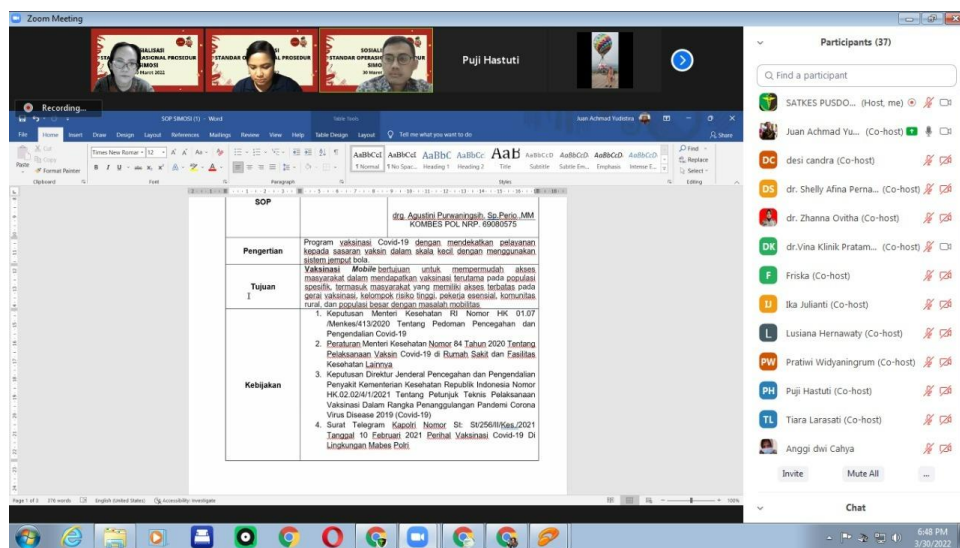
Zoom Meeting

SOSIALISASI STANDAR OPERASIONAL PROSEDUR SIMOSI Maret 2022

STANDAR OPERASIONAL PROSEDUR

SOSIALISASI STANDAR OPERASIONAL PROSEDUR SIMOSI 30 Maret

Puji Hastuti

Recording...

SOP SIMOSI (1) - Word

Table Tools

Juan Achmad Yudistira

File Home Insert Draw Design Layout References Mailings Review View Help Table Design Layout Tell me what you want to do Share

Cut Copy Format Painter Paste Clipboard

Times New Roman 12 Font

Paragraph

AaBbCcI Normal AaBbCcI No Spac... AaBbC Heading 1 AaBbCc Heading 2 AaB Title AaBbCcD Subtitle AaBbCcD Subtle Em... AaBbCcD Emphasis AaBbCcD Intense E... Styles

Find Replace Select Editing

| SOP | | drg. Agustini Purwaningsih, Sp.Perio, MM KOMBES POL NRP. 69080575 |
|---|---|
| Pengertian | Program vaksinasi Covid-19 dengan mendekatkan pelayanan kepada sasaran vaksin dalam skala kecil dengan menggunakan sistem jemput bola. |
| Tujuan | Vaksinasi Mobile bertujuan untuk mempermudah akses masyarakat dalam mendapatkan vaksinasi terutama pada populasi spesifik, termasuk masyarakat yang memiliki akses terbatas pada gerai vaksinasi, kelompok risiko tinggi, pekerja esensial, komunitas rural, dan populasi besar dengan masalah mobilitas |
| Kebijakan | 1. Keputusan Menteri Kesehatan RI Nomor HK 01.07 /Menkes/413/2020 Tentang Pedoman Pencegahan dan Pengendalian Covid-19<br>2. Peraturan Menteri Kesehatan Nomor 84 Tahun 2020 Tentang Pelaksanaan Vaksin Covid-19 di Rumah Sakit dan Fasilitas Kesehatan Lainnya<br>3. Keputusan Direktur Jenderal Pencegahan dan Pengendalian Penyakit Kementerian Kesehatan Republik Indonesia Nomor HK.02.02/4/1/2021 Tentang Petunjuk Teknis Pelaksanaan Vaksinasi Dalam Rangka Penanggulangan Pandemi Corona Virus Disease 2019 (Covid-19)<br>4. Surat Telegram Kapolri Nomor St: St/256/II/Kes./2021 Tanggal 10 Februari 2021 Perihal Vaksinasi Covid-19 Di Lingkungan Mabes Polri |

Page 1 of 3 216 words English (United States) Accessibility: Investigate 100%

Participants (37)

Find a participant

SATKES PUSDO... (Host, me)
Juan Achmad Yu... (Co-host)
desi candra (Co-host)
dr. Shelly Afina Perna... (Co-host)
dr. Zhanna Ovitha (Co-host)
dr.Vina Klinik Pratam... (Co-host)
Friska (Co-host)
Ika Julianti (Co-host)
Lusiana Hernawaty (Co-host)
Pratiwi Widyaningrum (Co-host)
Puji Hastuti (Co-host)
Tiara Larasati (Co-host)
Anggi dwi Cahya

Invite Mute All ...

Chat

6:48 PM 3/30/2022